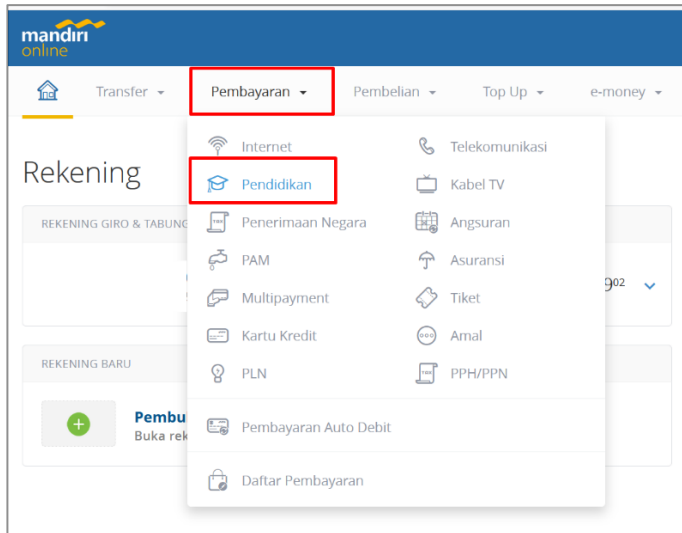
mandiri online

Transfer ▾ Pembayaran ▾ Pembelian ▾ Top Up ▾ e-money ▾

Rekening

REKENING GIRO & TABUNG

902

REKENING BARU

Pembu
Buka rek

Internet
Pendidikan
Penerimaan Negara
PAM
Multipayment
Kartu Kredit
PLN

Telekomunikasi
Kabel TV
Angsuran
Asuransi
Tiket
Amal
PPH/PPN

Pembayaran Auto Debit

Daftar Pembayaran